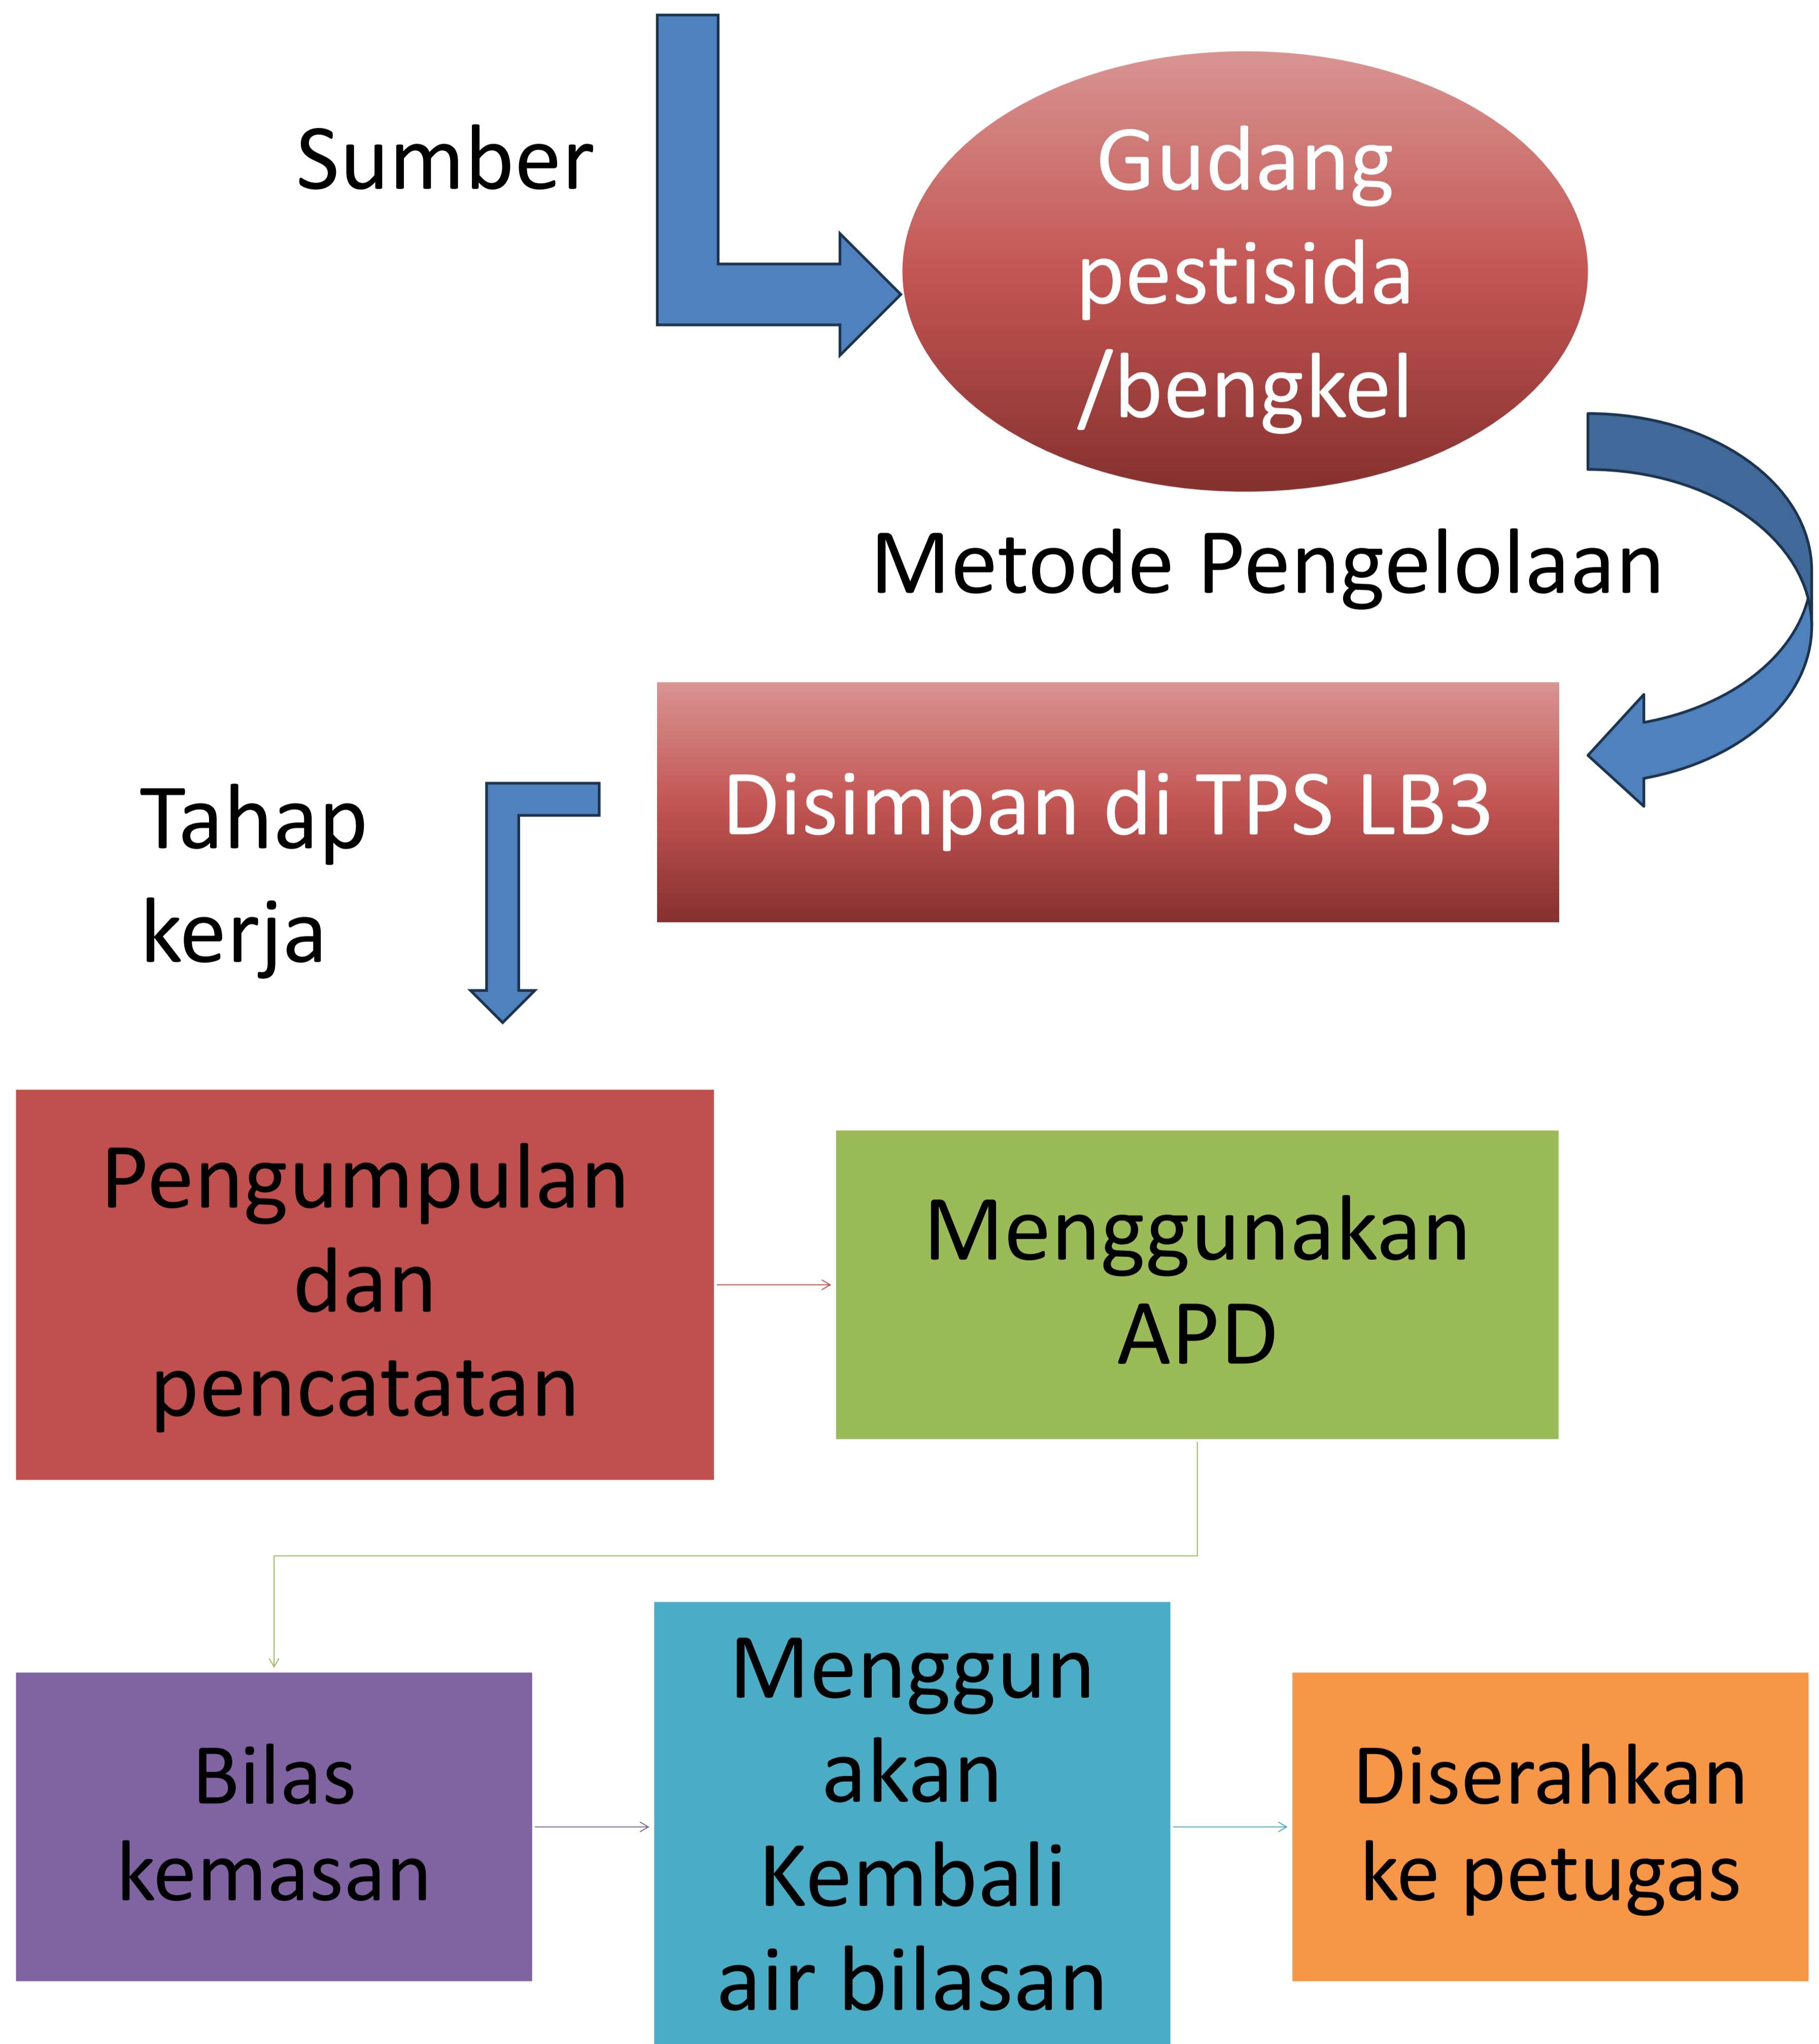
Sumber

Gudang pestisida /bengkel

Metode Pengelolaan

Disimpan di TPS LB3

Tahap kerja

Pengumpulan dan pencatatan

Menggunakan APD

Bilas kemasan

Menggun akan Kembali air bilasan

Diserahkan ke petugas